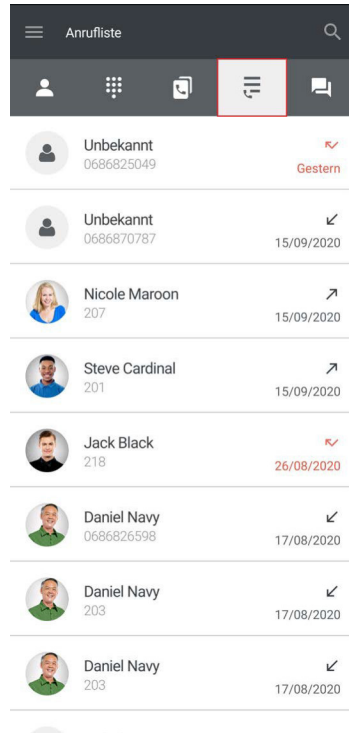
Anrufliste

Unbekannt
0686825049
Gestern

Unbekannt
0686870787
15/09/2020

Nicole Maroon
207
15/09/2020

Steve Cardinal
201
15/09/2020

Jack Black
218
26/08/2020

Daniel Navy
0686826598
17/08/2020

Daniel Navy
203
17/08/2020

Daniel Navy
203
17/08/2020